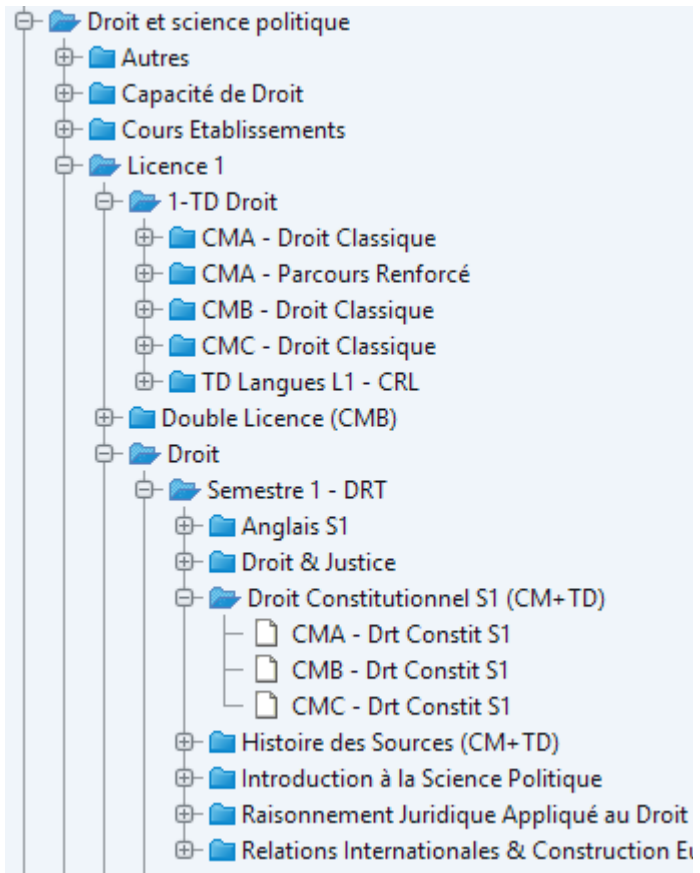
Droit et science politique
Autres
Capacité de Droit
Cours Etablissements
Licence 1
1-TD Droit
CMA - Droit Classique
CMA - Parcours Renforcé
CMB - Droit Classique
CMC - Droit Classique
TD Langues L1 - CRL
Double Licence (CMB)
Droit
Semestre 1 - DRT
Anglais S1
Droit & Justice
Droit Constitutionnel S1 (CM+TD)
CMA - Drt Constit S1
CMB - Drt Constit S1
CMC - Drt Constit S1
Histoire des Sources (CM+TD)
Introduction à la Science Politique
Raisonnement Juridique Appliqué au Droit
Relations Internationales & Construction E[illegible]